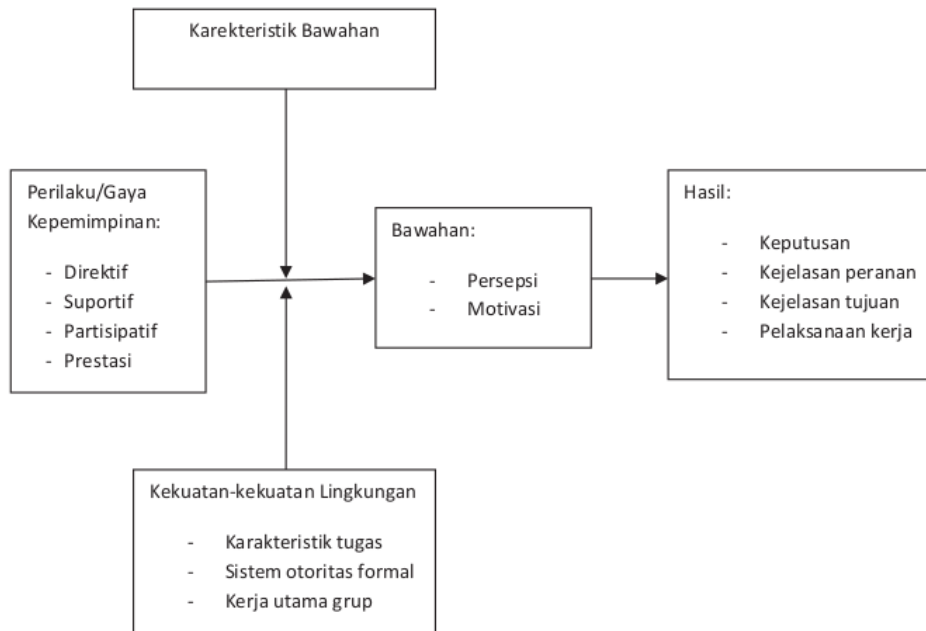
Karekteristik Bawahan

Perilaku/Gaya Kepemimpinan:

- Direktif
- Suportif
- Partisipatif
- Prestasi

Bawahan:

- Persepsi
- Motivasi

Hasil:

- Keputusan
- Kejelasan peranan
- Kejelasan tujuan
- Pelaksanaan kerja

Kekuatan-kekuatan Lingkungan

- Karakteristik tugas
- Sistem otoritas formal
- Kerja utama grup